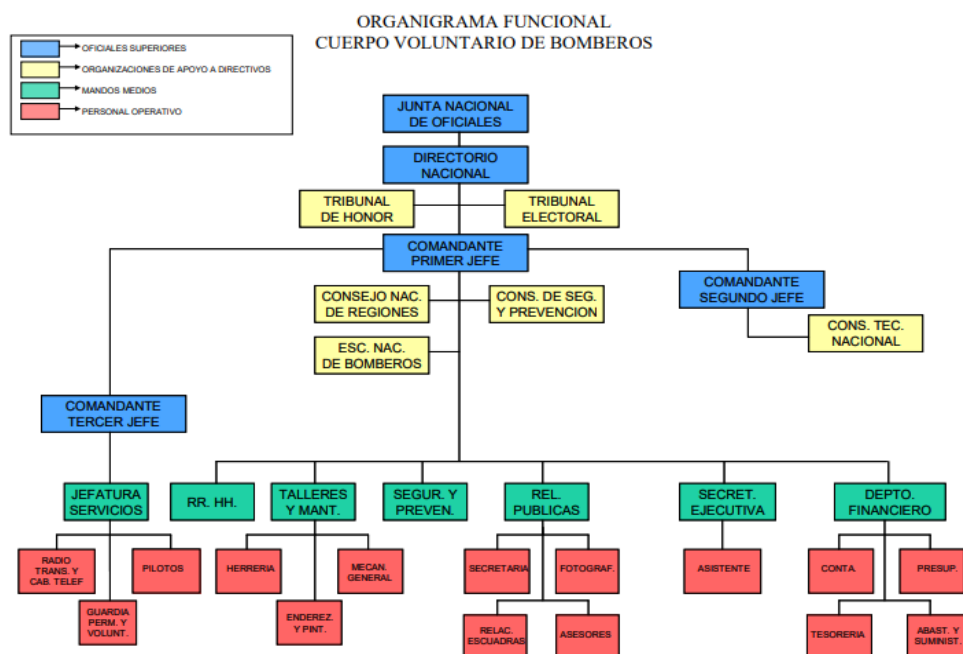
ORGANIGRAMA FUNCIONAL
CUERPO VOLUNTARIO DE BOMBEROS

OFICIALES SUPERIORES
ORGANIZACIONES DE APOYO A DIRECTIVOS
MANDOS MEDIOS
PERSONAL OPERATIVO

JUNTA NACIONAL DE OFICIALES

DIRECTORIO NACIONAL

TRIBUNAL DE HONOR

TRIBUNAL ELECTORAL

COMANDANTE PRIMER JEFE

CONSEJO NAC. DE REGIONES

CONS. DE SEG. Y PREVENCION

ESC. NAC. DE BOMBEROS

COMANDANTE SEGUNDO JEFE

CONS. TEC. NACIONAL

COMANDANTE TERCER JEFE

JEFATURA SERVICIOS

RR. HH.

TALLERES Y MANT.

SEGUR. Y PREVEN.

REL. PUBLICAS

SECRET. EJECUTIVA

DEPTO. FINANCIERO

RADIO TRANS. Y CAB. TELEF

PILOTOS

GUARDIA PERM. Y VOLUNT.

HERRERIA

MECAN. GENERAL

ENDEREZ. Y PINT.

SECRETARIA

FOTOGRAF.

RELAC. ESCUADRAS

ASESORES

ASISTENTE

CONTA.

PRESUP.

TESORERIA

ABAST. Y SUMINIST.